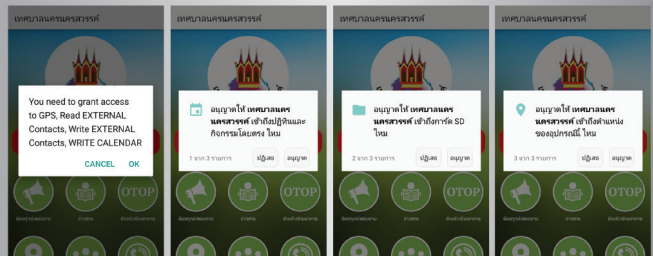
เทศบาลนครนครสวรรค์

You need to grant access to GPS, Read EXTERNAL Contacts, Write EXTERNAL Contacts, WRITE CALENDAR

CANCEL OK

OTOP

เทศบาลนครนครสวรรค์

อนุญาตให้ เทศบาลนครนครสวรรค์ เข้าถึงปฏิทินและกิจกรรมโดยตรง ไหม

1 จาก 3 รายการ ปฏิเสธ อนุญาต

OTOP

เทศบาลนครนครสวรรค์

อนุญาตให้ เทศบาลนครนครสวรรค์ เข้าถึงการ์ด SD ไหม

2 จาก 3 รายการ ปฏิเสธ อนุญาต

OTOP

เทศบาลนครนครสวรรค์

อนุญาตให้ เทศบาลนครนครสวรรค์ เข้าถึงตำแหน่งของอุปกรณ์นี้ ไหม

3 จาก 3 รายการ ปฏิเสธ อนุญาต

OTOP